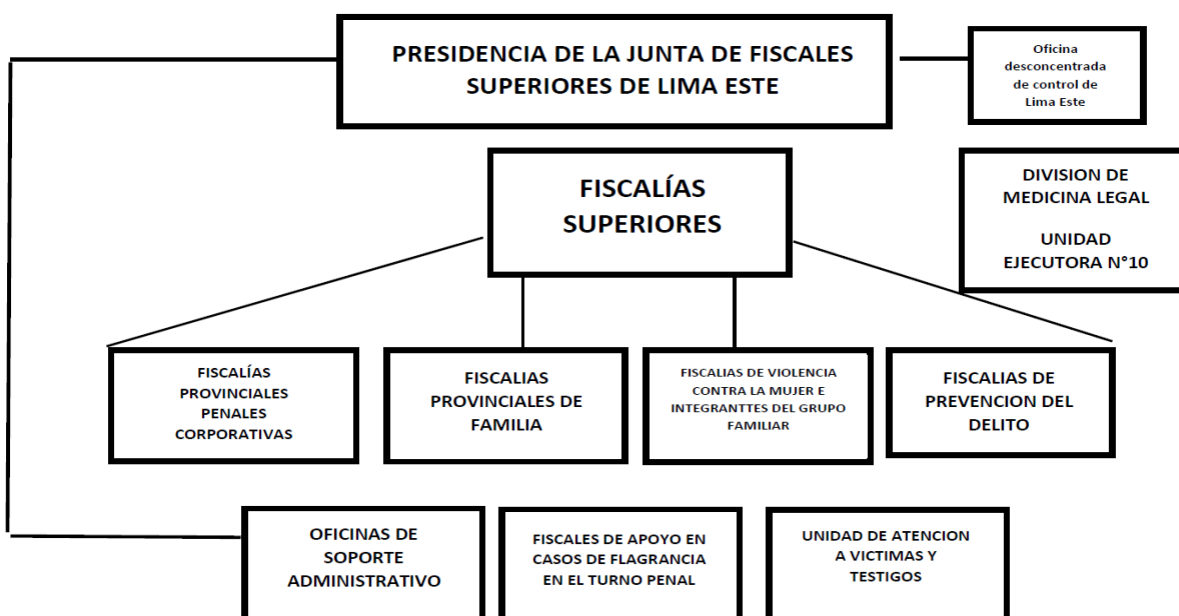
PRESIDENCIA DE LA JUNTA DE FISCALES SUPERIORES DE LIMA ESTE

Oficina desconcentrada de control de Lima Este

FISCALÍAS SUPERIORES

DIVISION DE MEDICINA LEGAL

UNIDAD EJECUTORA N°10

FISCALÍAS PROVINCIALES PENALES CORPORATIVAS

FISCALIAS PROVINCIALES DE FAMILIA

FISCALIAS DE VIOLENCIA CONTRA LA MUJER E INTEGRANTTES DEL GRUPO FAMILIAR

FISCALIAS DE PREVENCION DEL DELITO

OFICINAS DE SOPORTE ADMINISTRATIVO

FISCALES DE APOYO EN CASOS DE FLAGRANCIA EN EL TURNO PENAL

UNIDAD DE ATENCION A VICTIMAS Y TESTIGOS